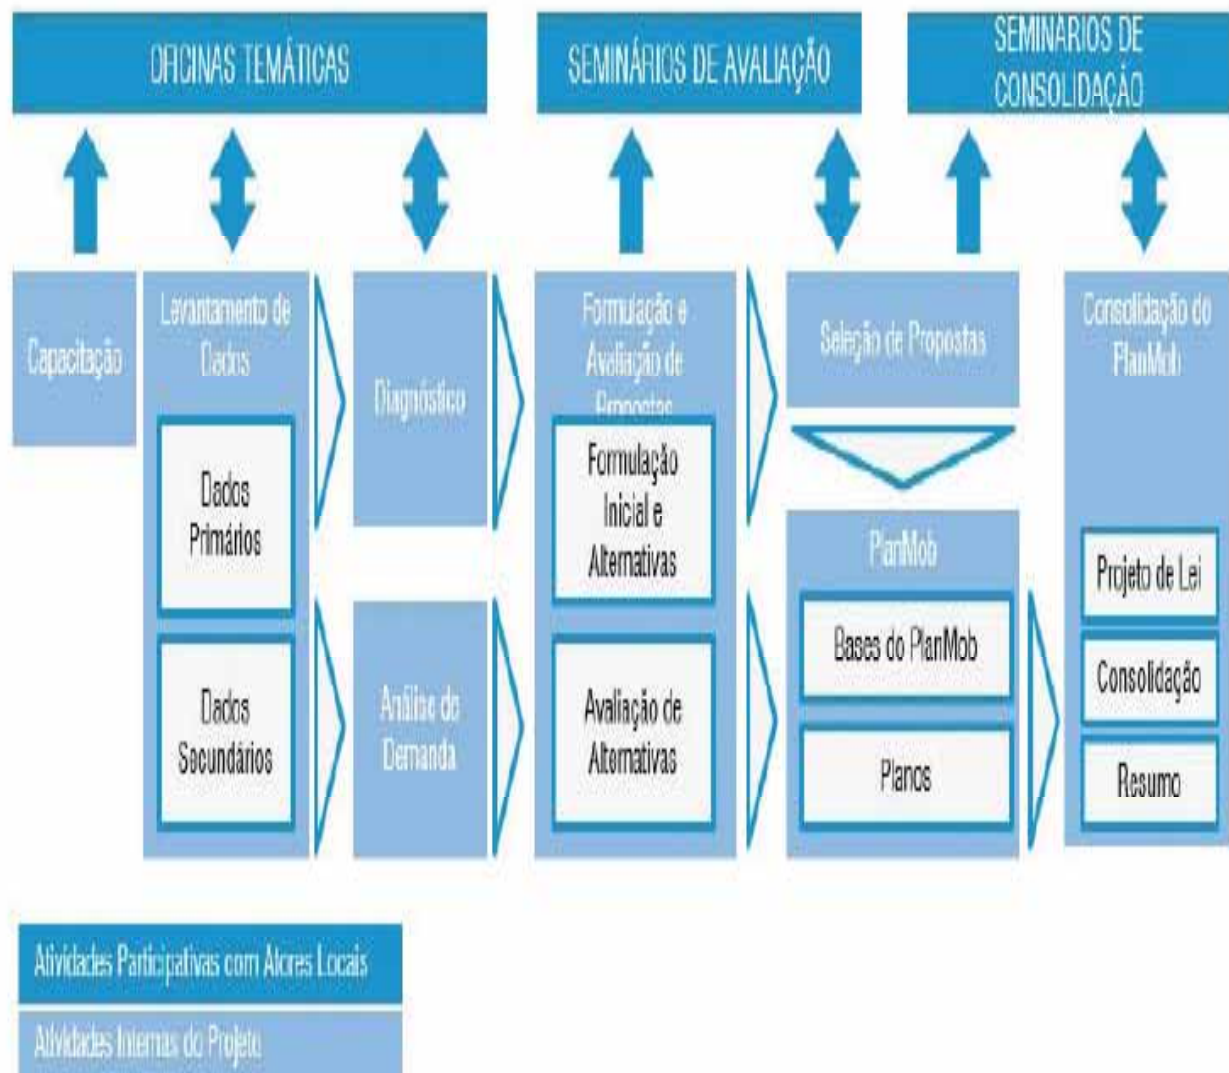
OFICINAS TEMÁTICAS

SEMINÁRIOS DE AVALIAÇÃO

SEMINÁRIOS DE CONSOLIDAÇÃO

Capacitação

Levantamento de Dados

Dados Primários

Dados Secundários

Diagnóstico

Análise de Demanda

Formulação e Avaliação de Propostas

Formulação Inicial e Alternativas

Avaliação de Alternativas

Seleção de Propostas

PlanMob

Bases do PlanMob

Planos

Consolidação do PlanMob

Projeto de Lei

Consolidação

Resumo

Atividades Participativas com Atores Locais

Atividades Internas do Projeto